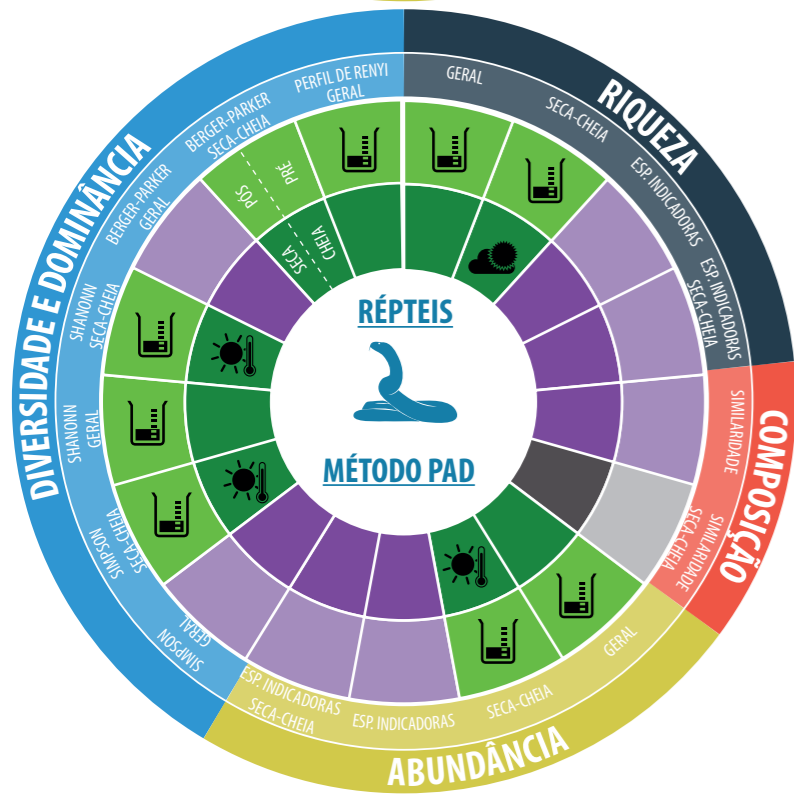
RIQUEZA
GERAL
SECA-CHEIA
ESP. INDICADORAS
ESP. INDICADORAS SECA-CHEIA
COMPOSIÇÃO
SIMILARIDADE
SIMILARIDADE SECA-CHEIA
ABUNDÂNCIA
GERAL
SECA-CHEIA
ESP. INDICADORAS
ESP. INDICADORAS SECA-CHEIA
DIVERSIDADE E DOMINÂNCIA
SIMPSON GERAL
SIMPSON SECA-CHEIA
SHANONN GERAL
SHANONN SECA-CHEIA
BERGER-PARKER GERAL
BERGER-PARKER SECA-CHEIA
PERFIL DE RENYI GERAL
PÓS
PRÉ
SECA
CHEIA
RÉPTEIS
MÉTODO PAD